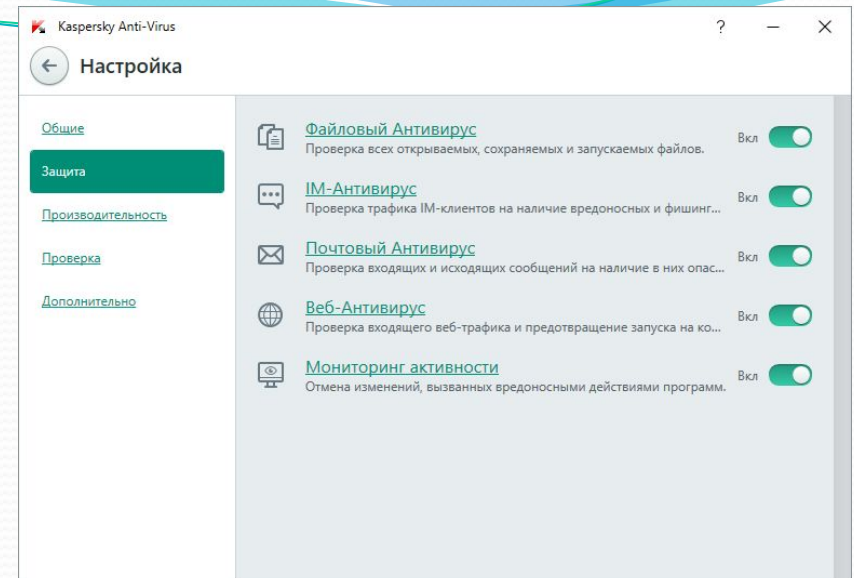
Kaspersky Anti-Virus

? — ✕

Настройка

Общие

Защита

Производительность

Проверка

Дополнительно

Файловый Антивирус
Проверка всех открываемых, сохраняемых и запускаемых файлов.
Вкл

IM-Антивирус
Проверка трафика IM-клиентов на наличие вредоносных и фишинг...
Вкл

Почтовый Антивирус
Проверка входящих и исходящих сообщений на наличие в них опас...
Вкл

Веб-Антивирус
Проверка входящего веб-трафика и предотвращение запуска на ко...
Вкл

Мониторинг активности
Отмена изменений, вызванных вредоносными действиями программ.
Вкл